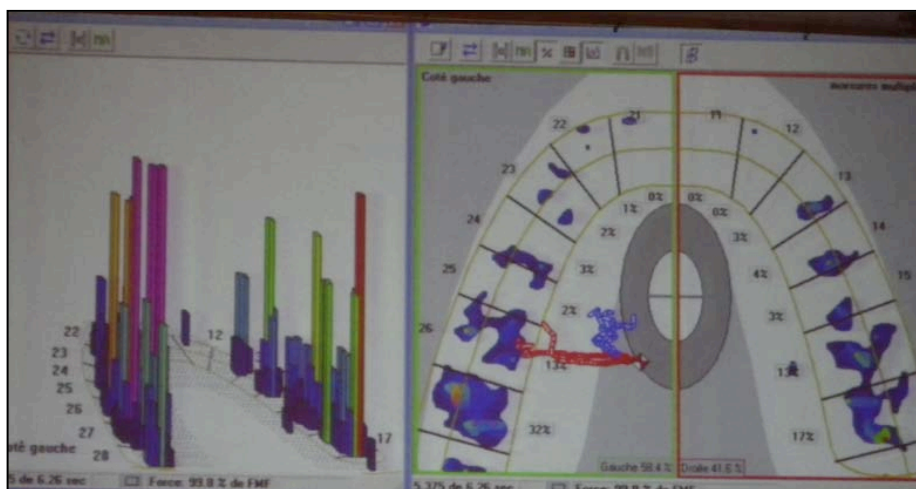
Coté gauche

22
23
24
25
26
27
28
12
17
oté gauche

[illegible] de 6.26 sec
Force: 99.8 % de FMF

Coté gauche
morsures multip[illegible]

21
22
23
24
25
26
11
12
13
14
15
0%
1%
2%
3%
2%
13%
32%
0%
0%
3%
4%
3%
13%
17%

Gauche 58.4 %
Droite 41.6 %

5.375 de 6.26 sec
Force: 99.8 % de FMF